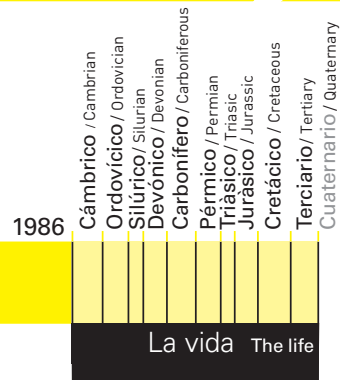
1986

Cámbrico / Cambrian
Ordovícico / Ordovician
Silúrico / Silurian
Devónico / Devonian
Carbonífero / Carboniferous
Pérmico / Permian
Triásico / Triasic
Jurásico / Jurassic
Cretácico / Cretaceous
Terciario / Tertiary
Cuaternario / Quaternary

La vida The life